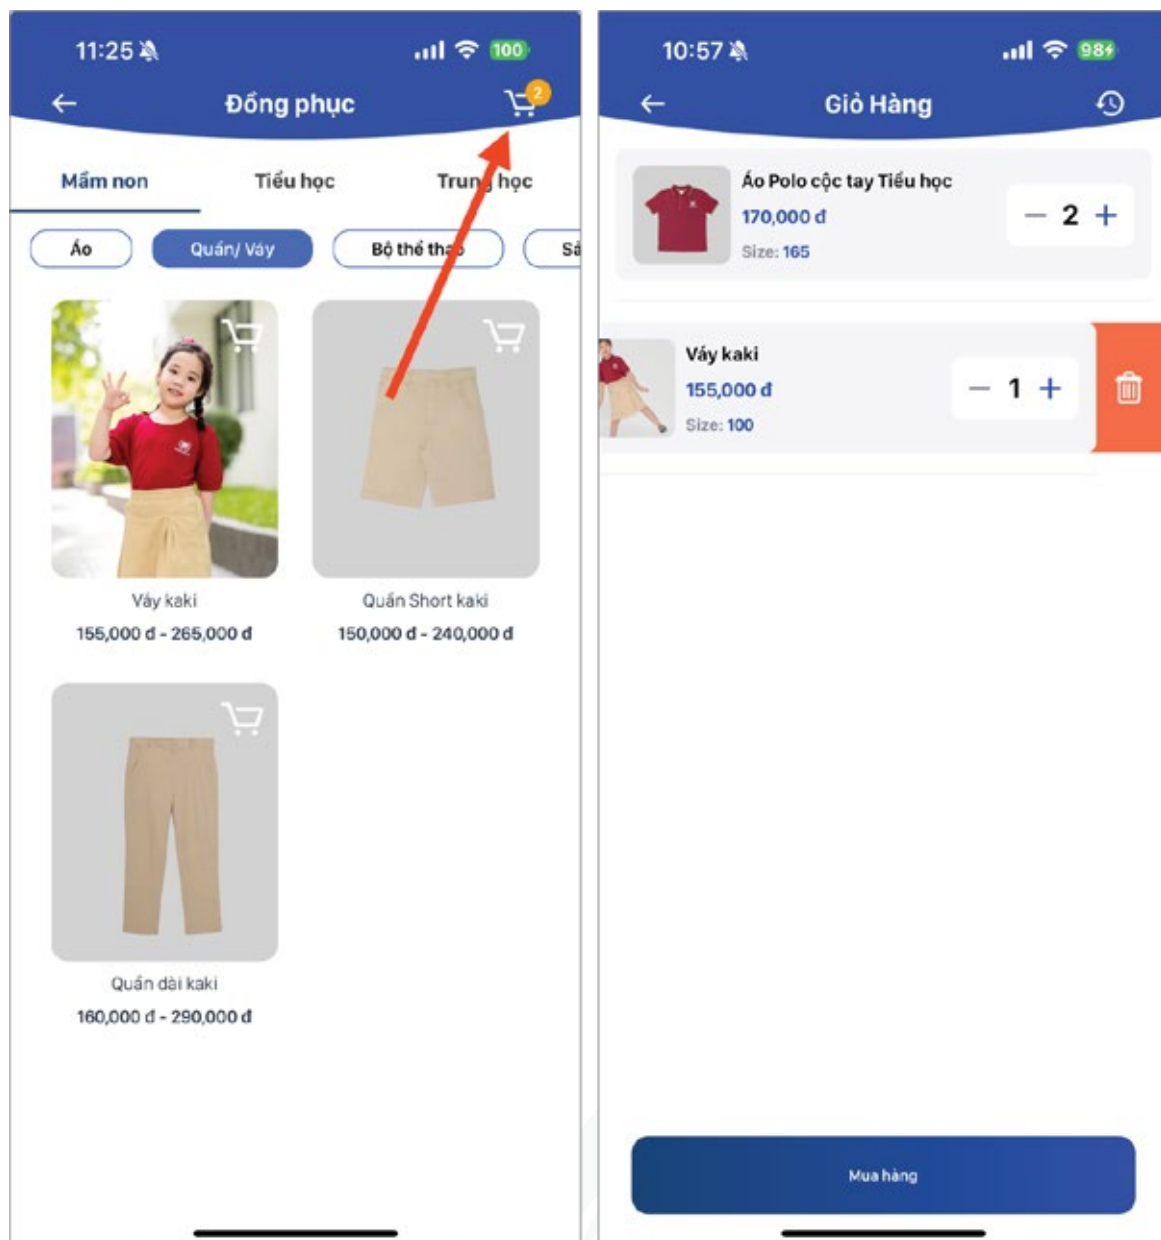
11:25

100

Đồng phục

2

Mầm non

Tiểu học

Trung học

Áo

Quần/ Váy

Bộ thể thao

Sả

Váy kaki

155,000 đ - 265,000 đ

Quần Short kaki

150,000 đ - 240,000 đ

Quần dài kaki

160,000 đ - 290,000 đ

10:57

98

Giỏ Hàng

Áo Polo cộc tay Tiểu học

170,000 đ

Size: 165

− 2 +

Váy kaki

155,000 đ

Size: 100

− 1 +

Mua hàng